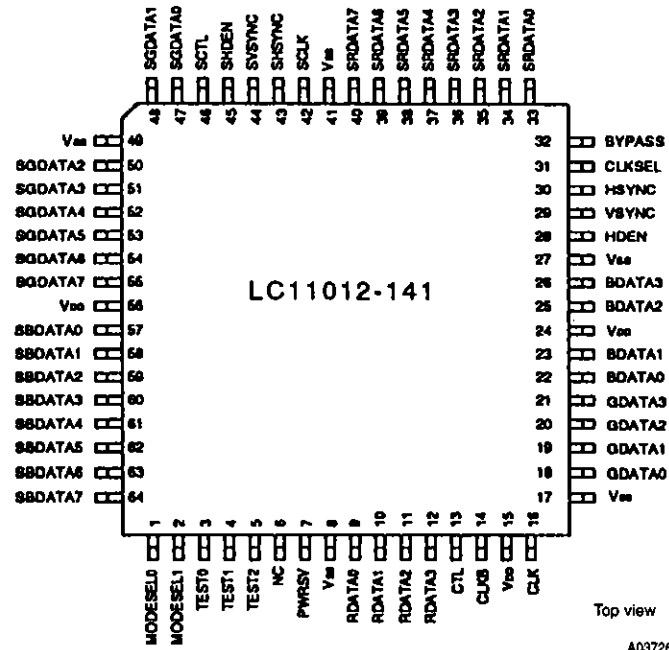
SGDATA1 48
SGDATA0 47
SCTL 46
SHDEN 45
SVSYNC 44
SHSYNC 43
SCLK 42
Vss 41
SRDATA7 40
SRDATA6 39
SRDATA5 38
SRDATA4 37
SRDATA3 36
SRDATA2 35
SRDATA1 34
SRDATA0 33

Vss 49
SGDATA2 50
SGDATA3 51
SGDATA4 52
SGDATA5 53
SGDATA6 54
SGDATA7 55
VDD 56
SBDATA0 57
SBDATA1 58
SBDATA2 59
SBDATA3 60
SBDATA4 61
SBDATA5 62
SBDATA6 63
SBDATA7 64

LC11012-141

32 BYPASS
31 CLKSEL
30 HSYNC
29 VSYNC
28 HDEN
27 Vss
26 BDATA3
25 BDATA2
24 VDD
23 BDATA1
22 BDATA0
21 GDATA3
20 GDATA2
19 GDATA1
18 GDATA0
17 Vss

1 MODESEL0
2 MODESEL1
3 TEST0
4 TEST1
5 TEST2
6 NC
7 PWRSV
8 Vss
9 RDATA0
10 RDATA1
11 RDATA2
12 RDATA3
13 CTL
14 CLKS
15 VDD
16 CLK

Top view

A0372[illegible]